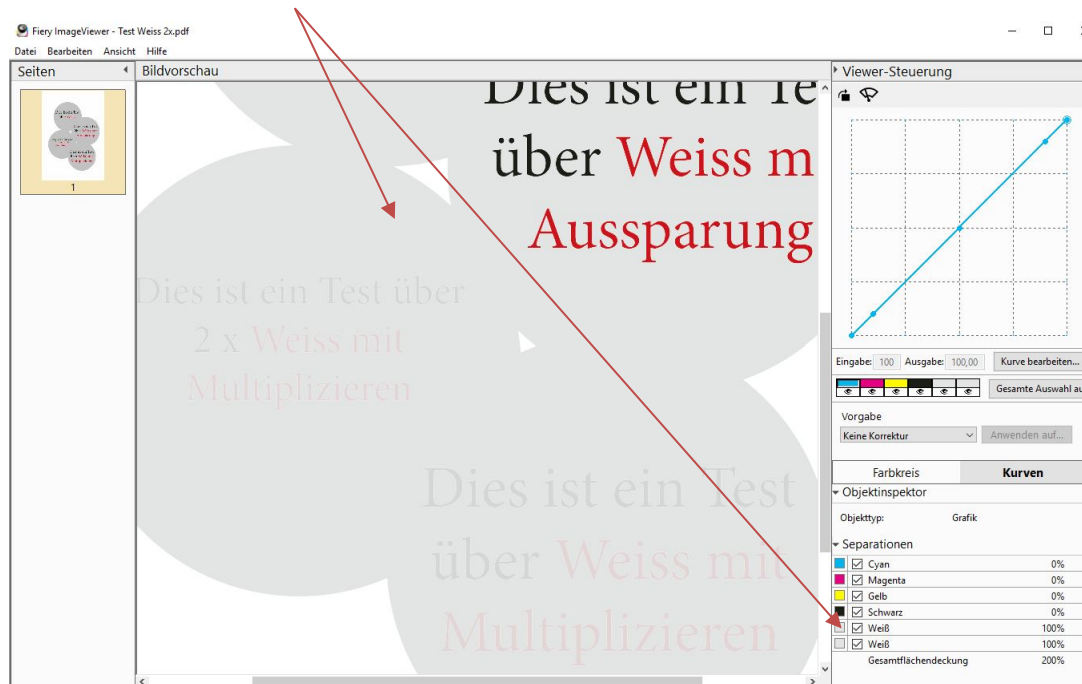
Fiery ImageViewer - Test Weiss 2x.pdf

Datei Bearbeiten Ansicht Hilfe

Seiten

1

Bildvorschau

Dies ist ein Te
über Weiss mi
Aussparung

Dies ist ein Test über
2 x Weiss mit
Multiplizieren

Dies ist ein Test
über Weiss mit
Multiplizieren

Viewer-Steuerung

Eingabe: 100 Ausgabe: 100,00 Kurve bearbeiten...

Gesamte Auswahl au

Vorgabe

Keine Korrektur

Anwenden auf...

Farbkreis | Kurven

Objektinspektor

Objekttyp: Grafik

Separationen

| | |
|---|---|
| Cyan | 0% |
| Magenta | 0% |
| Gelb | 0% |
| Schwarz | 0% |
| Weiß | 100% |
| Weiß | 100% |
| Gesamtflächendeckung | 200% |